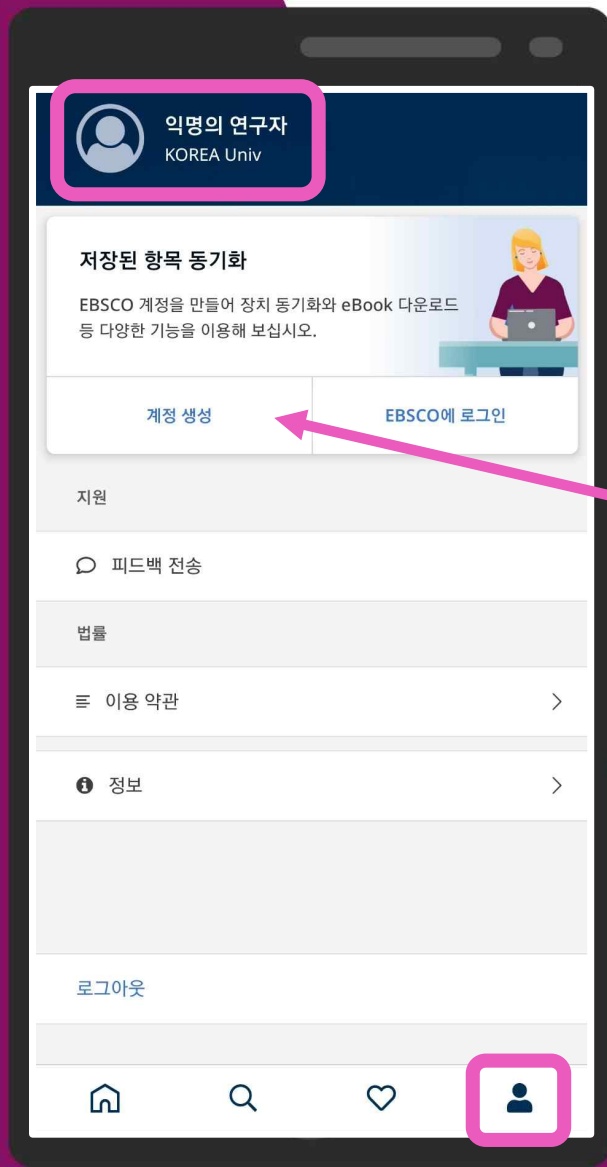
익명의 연구자
KOREA Univ

저장된 항목 동기화

EBSCO 계정을 만들어 장치 동기화와 eBook 다운로드 등 다양한 기능을 이용해 보십시오.

계정 생성

EBSCO에 로그인

지원

피드백 전송

법률

이용 약관

정보

로그아웃